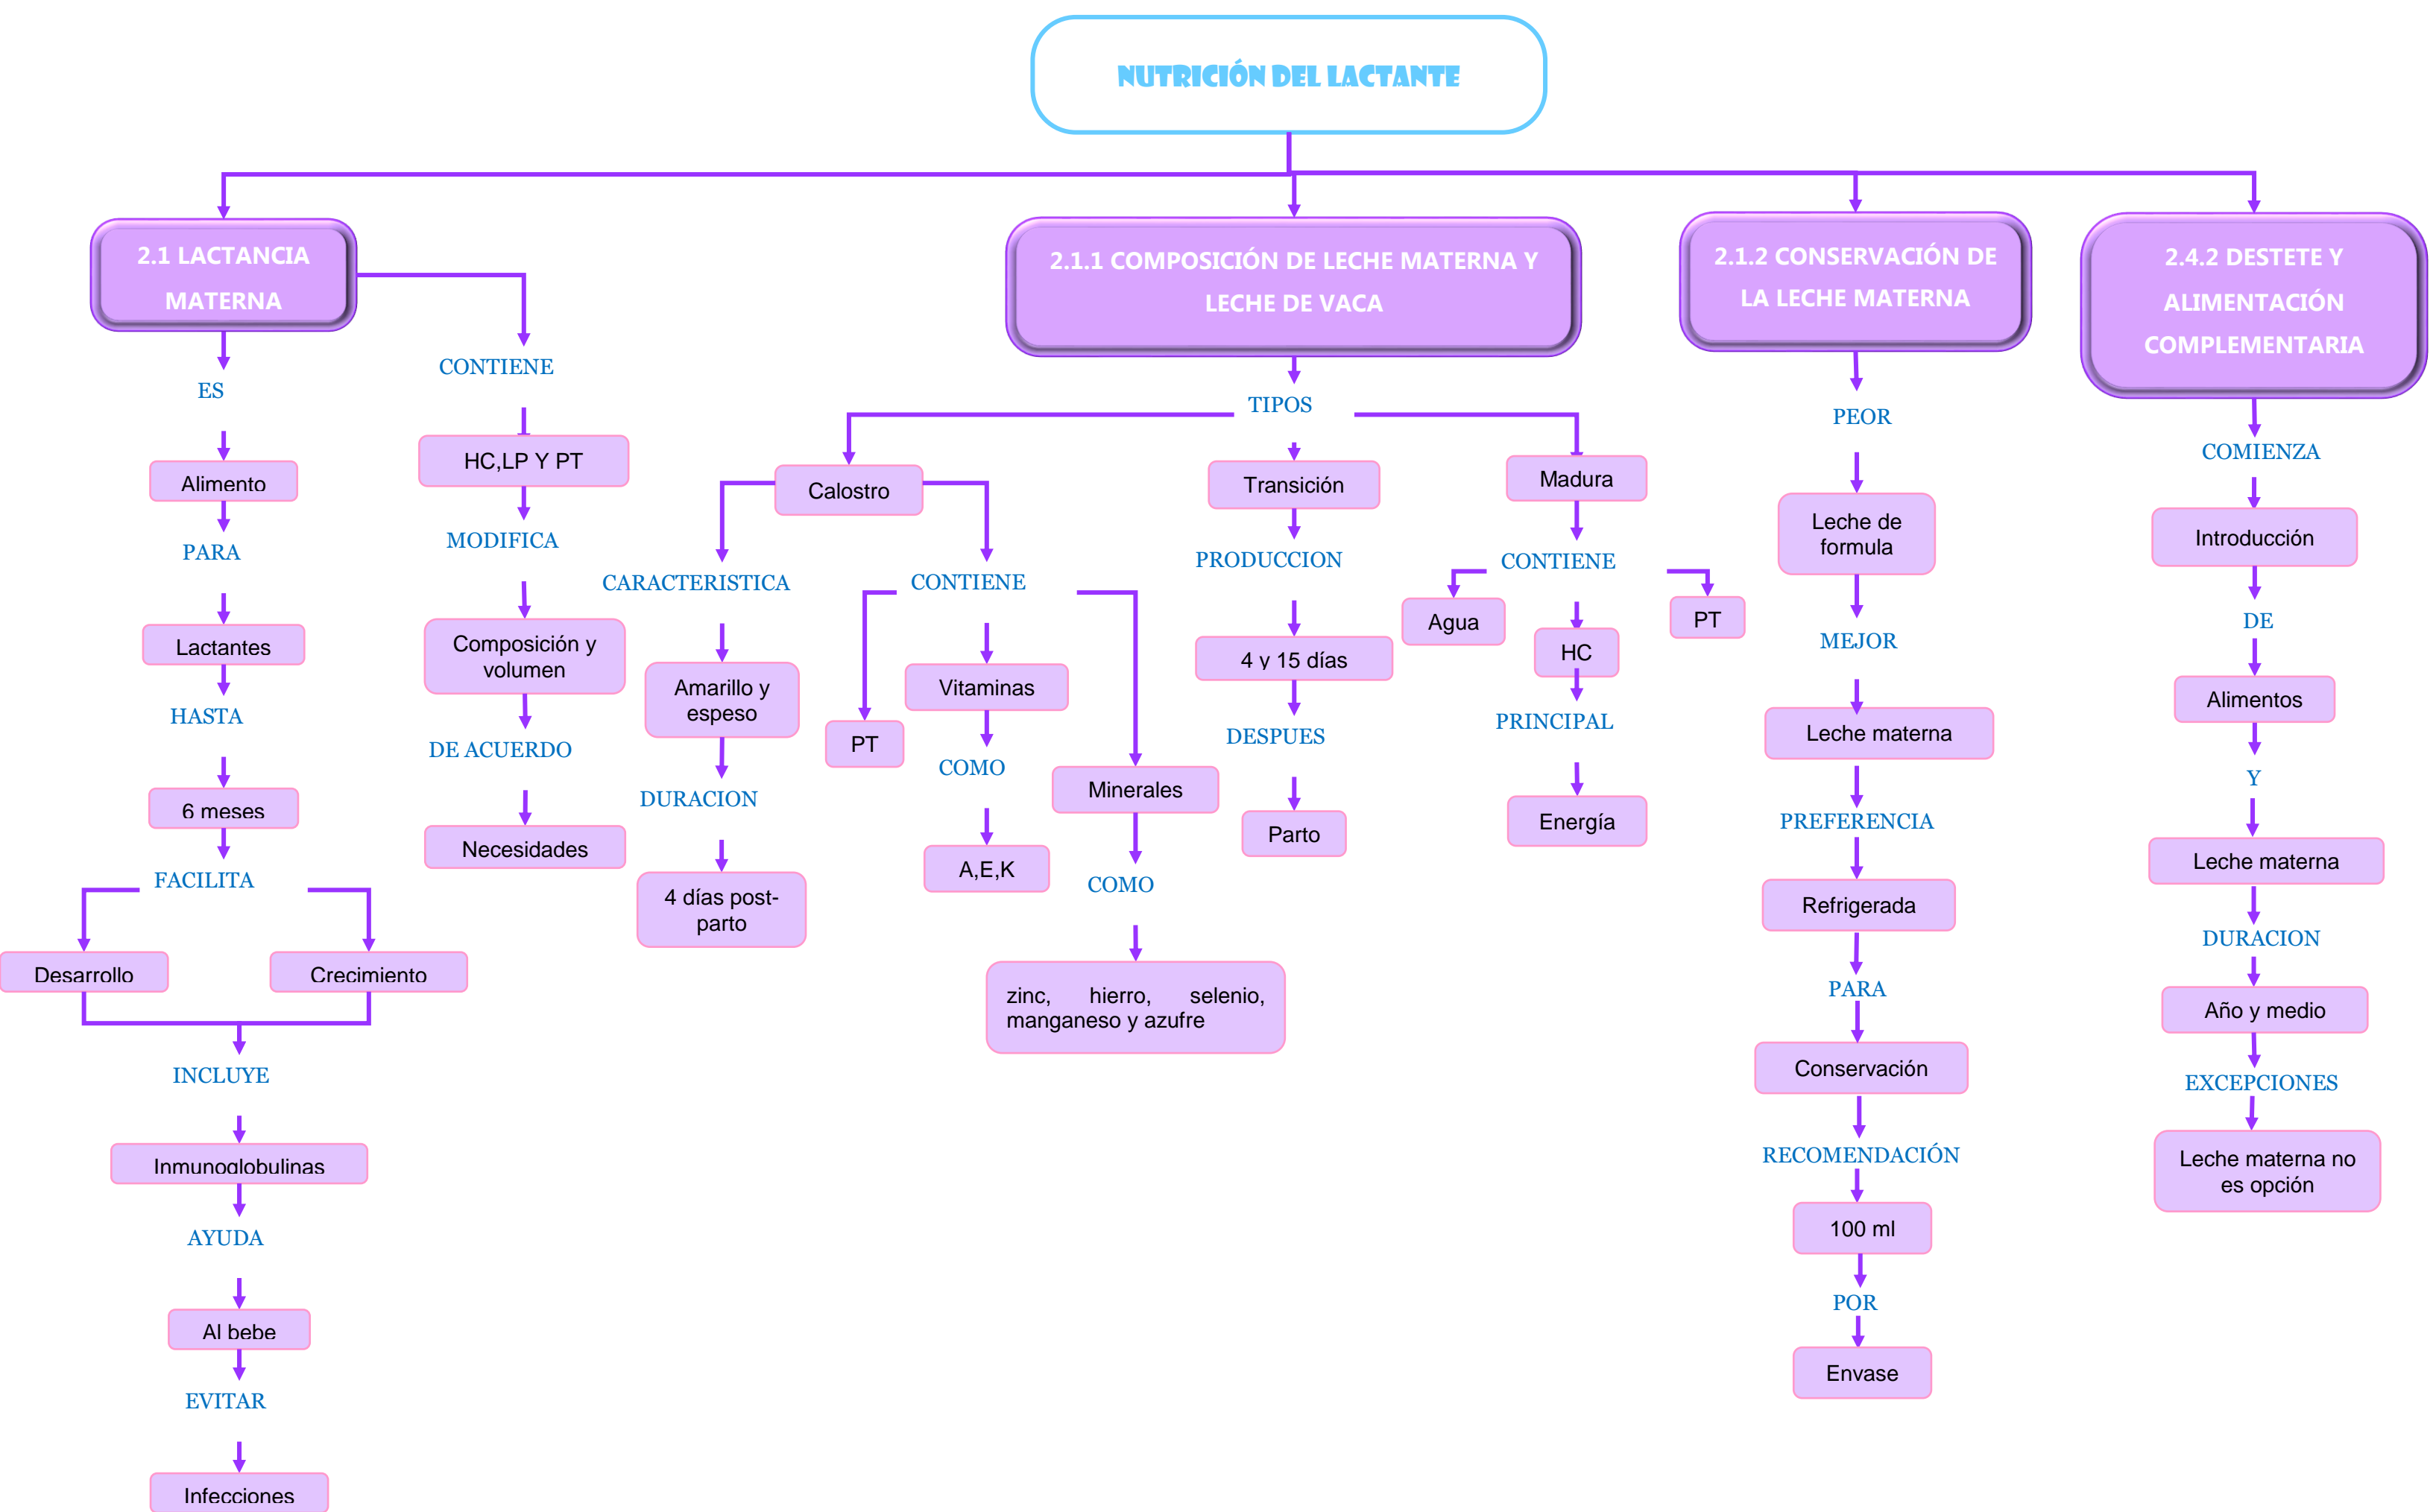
NUTRICIÓN DEL LACTANTE

2.1 LACTANCIA MATERNA

ES

Alimento

PARA

Lactantes

HASTA

6 meses

FACILITA

Desarrollo

Crecimiento

INCLUYE

Inmunoglobulinas

AYUDA

Al bebe

EVITAR

Infecciones

CONTIENE

HC,LP Y PT

MODIFICA

Composición y volumen

DE ACUERDO

Necesidades

2.1.1 COMPOSICIÓN DE LECHE MATERNA Y LECHE DE VACA

TIPOS

Calostro

CARACTERISTICA

Amarillo y espeso

DURACION

4 días post-parto

CONTIENE

PT

Vitaminas

COMO

A,E,K

Minerales

COMO

zinc, hierro, selenio, manganeso y azufre

Transición

PRODUCCION

4 y 15 días

DESPUES

Parto

Madura

CONTIENE

Agua

HC

PT

PRINCIPAL

Energía

2.1.2 CONSERVACIÓN DE LA LECHE MATERNA

PEOR

Leche de formula

MEJOR

Leche materna

PREFERENCIA

Refrigerada

PARA

Conservación

RECOMENDACIÓN

100 ml

POR

Envase

2.4.2 DESTETE Y ALIMENTACIÓN COMPLEMENTARIA

COMIENZA

Introducción

DE

Alimentos

Y

Leche materna

DURACION

Año y medio

EXCEPCIONES

Leche materna no es opción